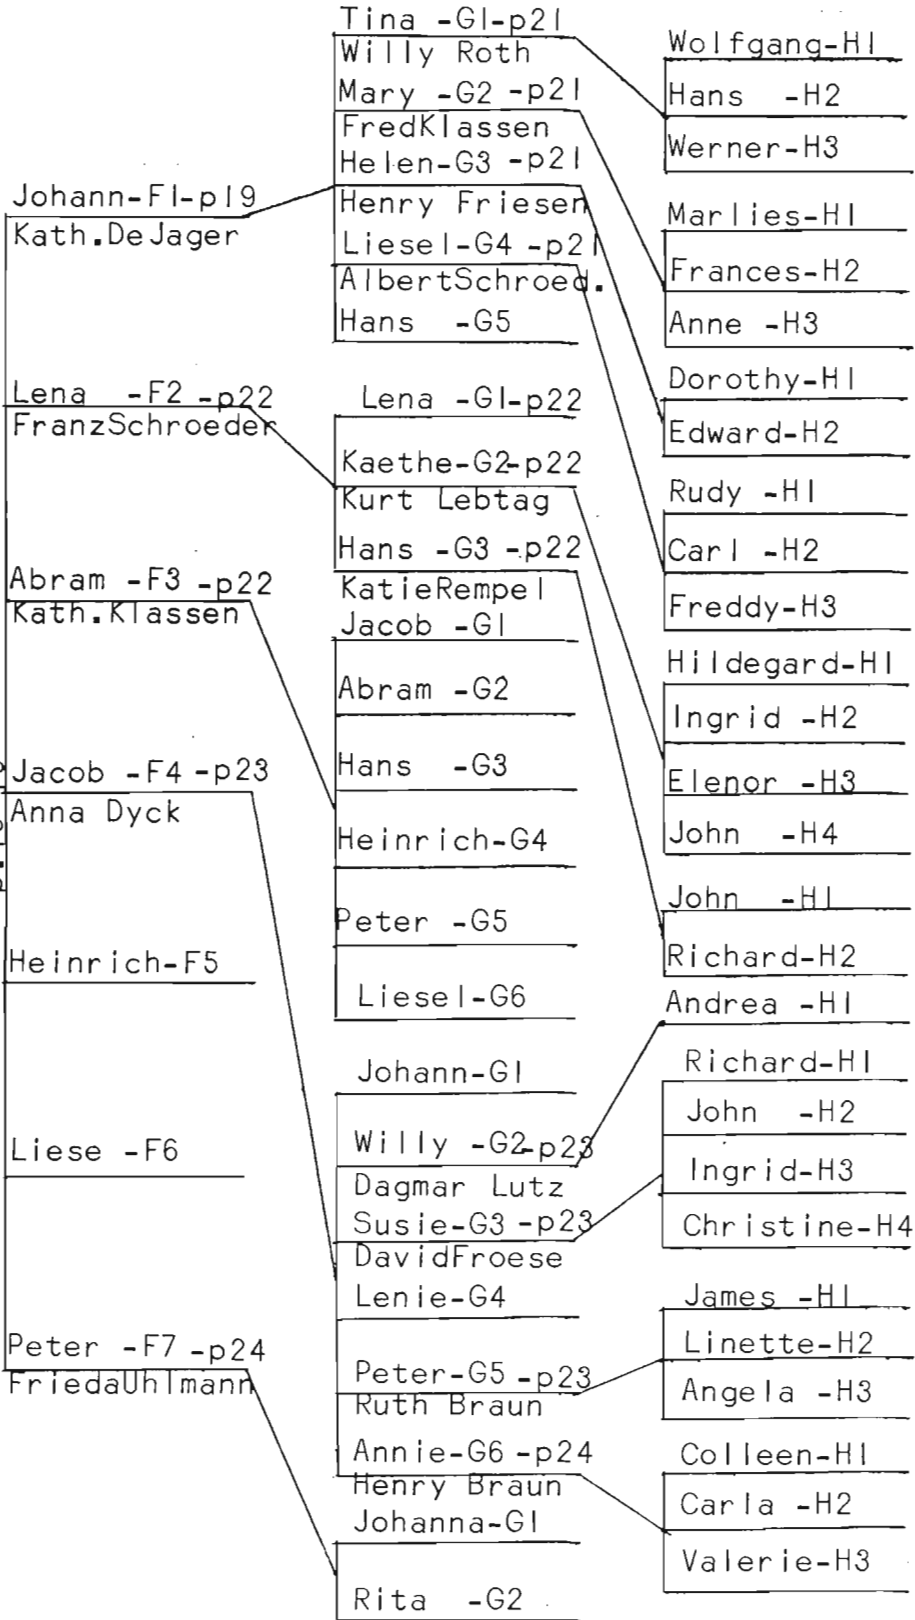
Johann-F1-p19
Kath.DeJager

Lena -F2 -p22
FranzSchroeder

Abram -F3 -p22
Kath.Klassen

Jacob -F4 -p23
Anna Dyck

Heinrich-F5

Liese -F6

Peter -F7 -p24
FriedaUhlmann

Tina -G1-p21
Willy Roth
Mary -G2 -p21
FredKlassen
Helen-G3 -p21
Henry Friesen
Liesel-G4 -p21
AlbertSchroed.
Hans -G5

Lena -G1-p22
Kaethe-G2-p22
Kurt Lebtag
Hans -G3 -p22
KatieRempel

Jacob -G1
Abram -G2
Hans -G3
Heinrich-G4
Peter -G5
Liesel-G6

Johann-G1
Willy -G2-p23
Dagmar Lutz
Susie-G3 -p23
DavidFroese
Lenie-G4
Peter-G5 -p23
Ruth Braun
Annie-G6 -p24
Henry Braun

Johanna-G1
Rita -G2

Wolfgang-H1
Hans -H2
Werner-H3

Marlies-H1
Frances-H2
Anne -H3

Dorothy-H1
Edward-H2

Rudy -H1
Carl -H2
Freddy-H3

Hildegard-H1
Ingrid -H2
Elenor -H3
John -H4

John -H1
Richard-H2

Andrea -H1

Richard-H1
John -H2
Ingrid-H3
Christine-H4

James -H1
Linette-H2
Angela -H3

Colleen-H1
Carla -H2
Valerie-H3